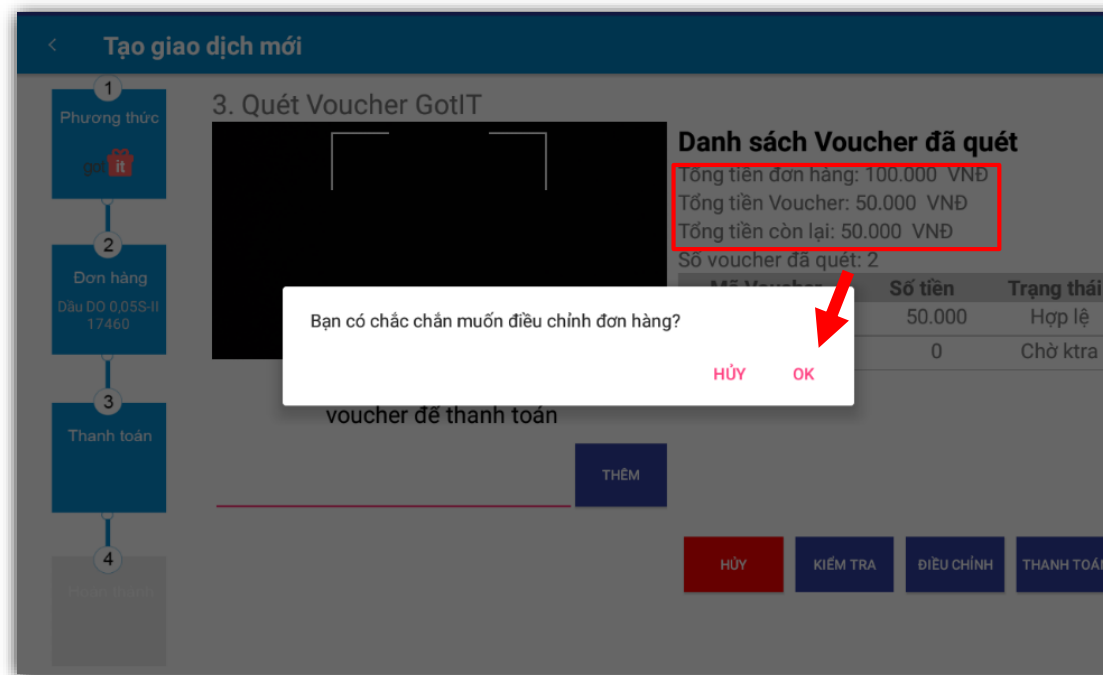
Tạo giao dịch mới

1
Phương thức
got it

2
Đơn hàng
Dầu DO 0,05S-II
17460

3
Thanh toán

4
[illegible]

3. Quét Voucher GotIT

Danh sách Voucher đã quét
Tổng tiền đơn hàng: 100.000 VNĐ
Tổng tiền Voucher: 50.000 VNĐ
Tổng tiền còn lại: 50.000 VNĐ
Số voucher đã quét: 2

| Mã Voucher | Số tiền | Trạng thái |
|---|---|---|
| | 50.000 | Hợp lệ |
| | 0 | Chờ ktra |

Bạn có chắc chắn muốn điều chỉnh đơn hàng?

HỦY OK

voucher để thanh toán

THÊM

HỦY
KIỂM TRA
ĐIỀU CHỈNH
THANH TOÁN